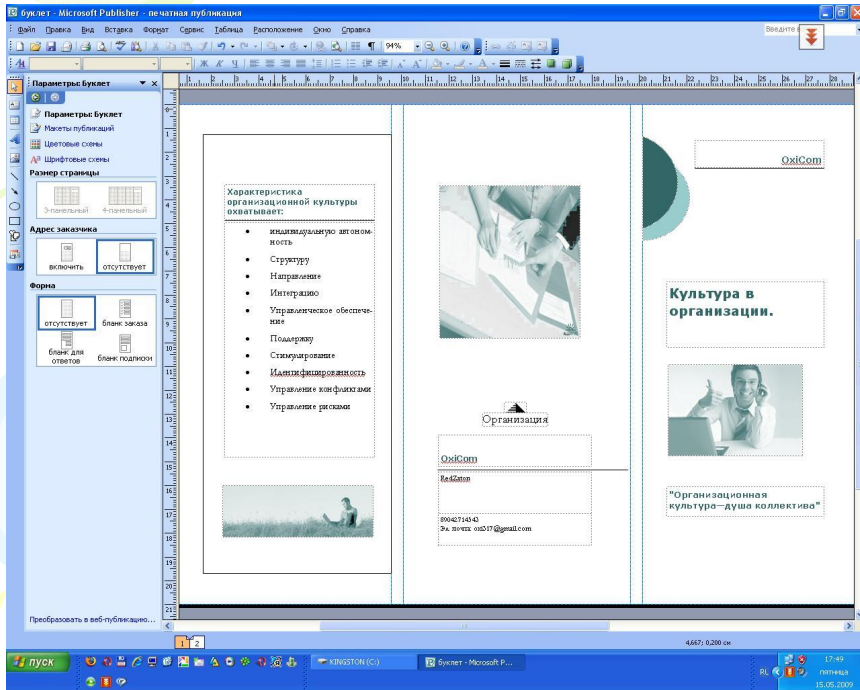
буклет - Microsoft Publisher - печатная публикация

Файл Правка Вид Вставка Формат Сервис Таблица Расположение Окно Справка

Введите

94%

Параметры: Буклет

Параметры: Буклет
Макеты публикаций
Цветовые схемы
Шрифтовые схемы

Размер страницы
3-панельный 4-панельный

Адрес заказчика
включить отсутствует

Форма
отсутствует бланк заказа
бланк для ответов бланк подписки

Преобразовать в веб-публикацию...

Характеристика организационной культуры охватывает:

- индивидуальную автономность
- Структуру
- Направление
- Интеграцию
- Управленческое обеспечение
- Поддержку
- Стимулирование
- Идентифицированность
- Управление конфликтами
- Управление рисками

Организация

OxiCom

RedZaton

89042714343
Эл. почта oxi517@gmail.com

OxiCom

Культура в организации.

"Организационная культура—душа коллектива"

1 2

4,667; 0,200 см

пуск

KINGSTON (C:)

буклет - Microsoft P...

RL

17:49
пятница
15.05.2009